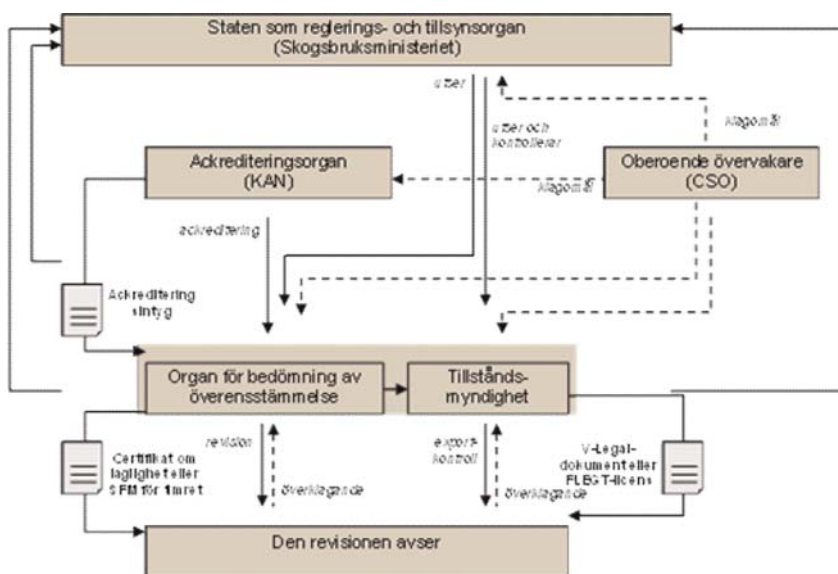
Staten som reglerings- och tillsynsorgan (Skogsbruksministeriet)

utser

utser och kontrollerar

klagomål

Ackrediteringsorgan (KAN)

klagomål

Oberoende övervakare (CSO)

ackreditering

Ackreditering sintyg

Organ för bedömning av överensstämmelse

Tillstånds-myndighet

revision

överklagande

Certifikat om laglighet eller SFM för timret

export-kontroll

överklagande

V-Legal-dokument eller FLEGT-licens

Den revisionen avser